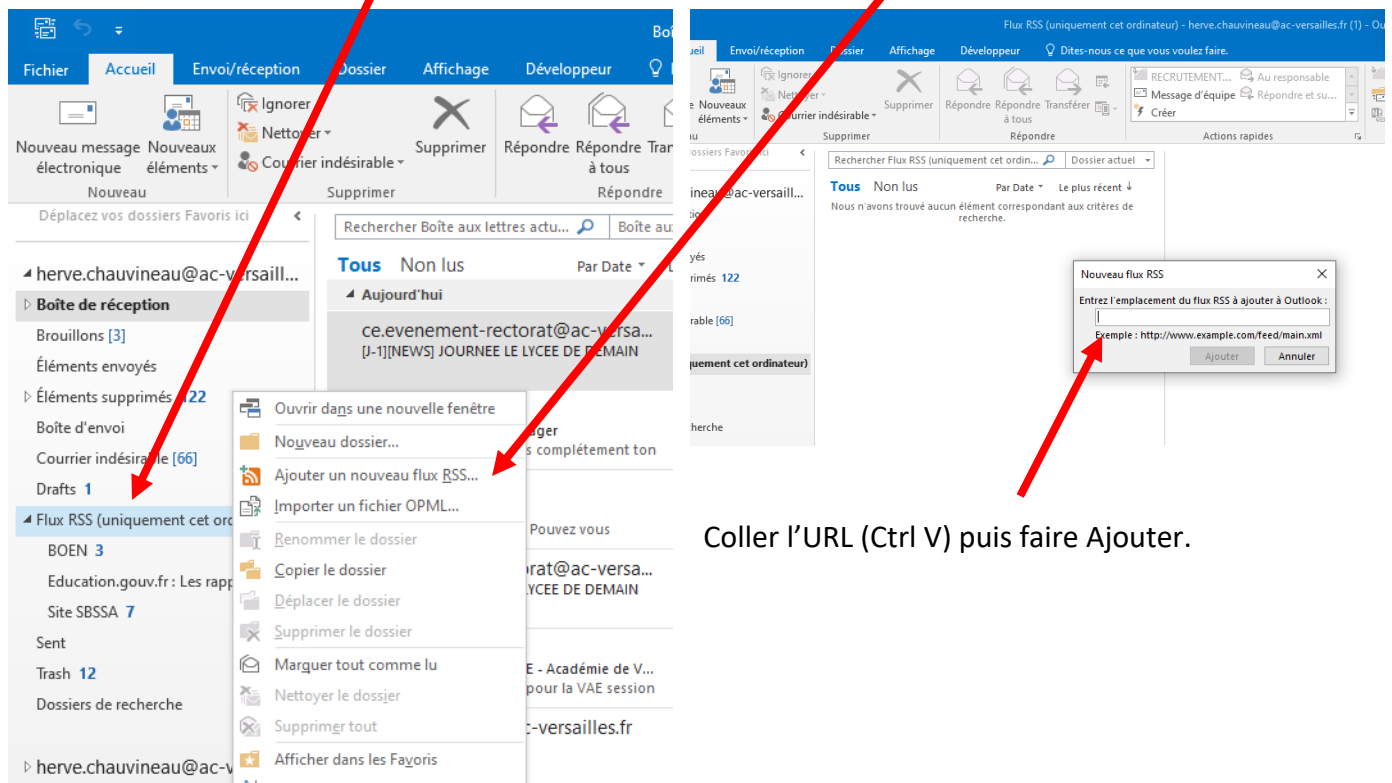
Boî

Fichier Accueil Envoi/réception Dossier Affichage Développeur

Nouveau message électronique
Nouveaux éléments
Nouveau
Ignorer
Nettoyer
Courrier indésirable
Supprimer
Supprimer
Répondre
Répondre à tous
Tran
Répondre

Déplacez vos dossiers Favoris ici

Rechercher Boîte aux lettres actu...
Boîte au

herve.chauvineau@ac-versaill...
Boîte de réception
Brouillons [3]
Éléments envoyés
Éléments supprimés 122
Boîte d'envoi
Courrier indésirable [66]
Drafts 1
Flux RSS (uniquement cet ord
BOEN 3
Education.gouv.fr : Les rapp
Site SBSSA 7
Sent
Trash 12
Dossiers de recherche

herve.chauvineau@ac-

Tous Non lus Par Date
Aujourd'hui
ce.evenement-rectorat@ac-versa...
[J-1][NEWS] JOURNEE LE LYCEE DE DEMAIN

ger
s complètement ton
Pouvez vous
orat@ac-versa...
YCEE DE DEMAIN
E - Académie de V...
pour la VAE session
c-versailles.fr

Ouvrir dans une nouvelle fenêtre
Nouveau dossier...
Ajouter un nouveau flux RSS...
Importer un fichier OPML...
Renommer le dossier
Copier le dossier
Déplacer le dossier
Supprimer le dossier
Marquer tout comme lu
Nettoyer le dossier
Supprimer tout
Afficher dans les Favoris

Flux RSS (uniquement cet ordinateur) - herve.chauvineau@ac-versailles.fr (1) - Ou

ueil Envoi/réception Dossier Affichage Développeur Dites-nous ce que vous voulez faire.

Nouveaux éléments
Ignorer
Nettoyer
Courrier indésirable
Supprimer
Supprimer
Répondre
Répondre à tous
Transférer
Répondre
RECRUTEMENT...
Au responsable
Message d'équipe
Répondre et su...
Créer
Actions rapides

ossiers Favoris ici
ineau@ac-versaill...
yés
rimés 122
rable [66]
uement cet ordinateur)
cherche

Rechercher Flux RSS (uniquement cet ordin...
Dossier actuel
Tous Non lus Par Date Le plus récent
Nous n'avons trouvé aucun élément correspondant aux critères de recherche.

Nouveau flux RSS
Entrez l'emplacement du flux RSS à ajouter à Outlook :
Exemple : http://www.example.com/feed/main.xml
Ajouter Annuler

Coller l’URL (Ctrl V) puis faire Ajouter.